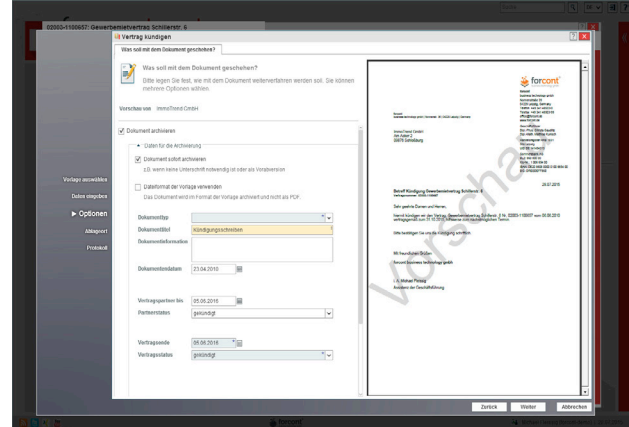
02000-1100657: Gewerbemietvertrag Schillerstr. 6

Vertrag kündigen

Was soll mit dem Dokument geschehen?

Was soll mit dem Dokument geschehen?

Bitte legen Sie fest, wie mit dem Dokument weiterverfahren werden soll. Sie können mehrere Optionen wählen.

Vorschau von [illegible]

Dokument archivieren

Daten für die Archivierung

Dokument sofort archivieren

z.B. wenn keine Unterschrift notwendig ist oder als Vorabversion

Dateiformat der Vorlage verwenden

Das Dokument wird im Format der Vorlage archiviert und nicht als PDF.

Vorlage auswählen

Daten eingeben

▶ Optionen

Ablageort

Protokoll

Dokumenttyp

Dokumenttitel | Kündigungsschreiben

Dokumentinformation

Dokumentendatum | 23.04.2010

Vertragspartner bis | 05.06.2016

Partnerstatus | gekündigt

Vertragsende | 05.06.2016

Vertragsstatus | gekündigt

forcont

Betreff: Kündigung Gewerbemietvertrag Schillerstr. 6

Sehr geehrte Damen und Herren,

Vorschau

Mit freundlichen Grüßen

Zurück

Weiter

Abbrechen